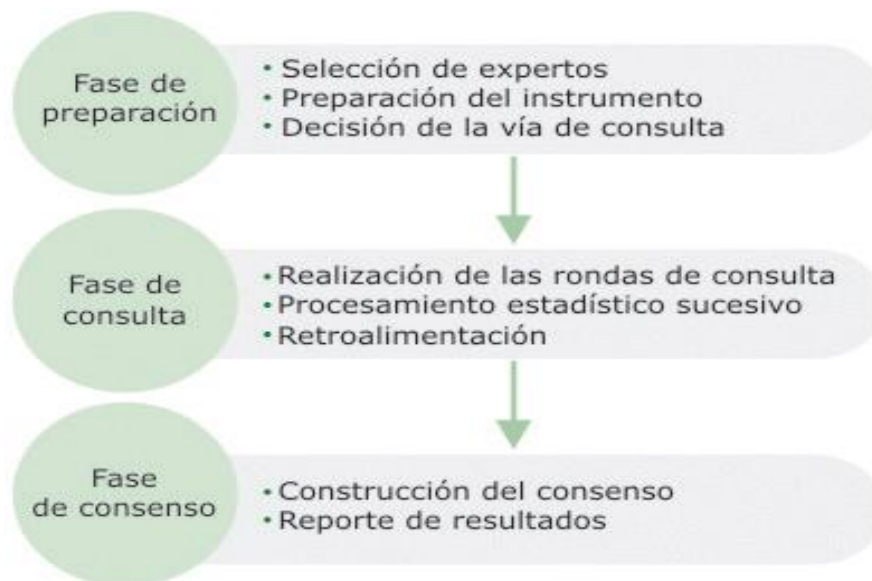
Fase de preparación

• Selección de expertos
• Preparación del instrumento
• Decisión de la vía de consulta

Fase de consulta

• Realización de las rondas de consulta
• Procesamiento estadístico sucesivo
• Retroalimentación

Fase de consenso

• Construcción del consenso
• Reporte de resultados